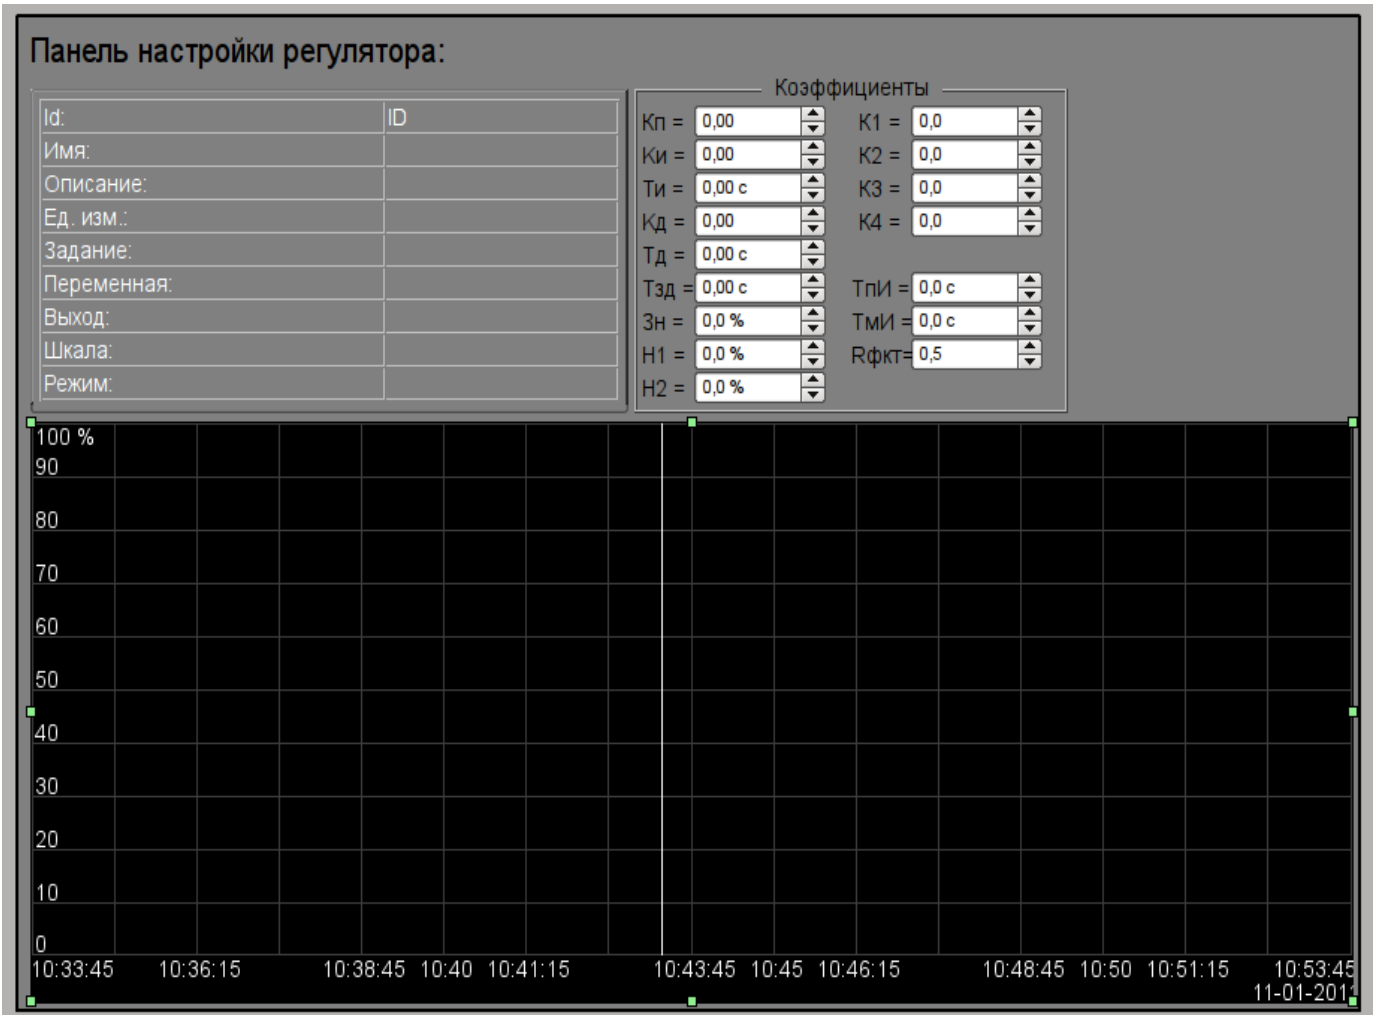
Панель настройки регулятора:

| Id: | ID |
|---|---|
| Имя: | |
| Описание: | |
| Ед. изм.: | |
| Задание: | |
| Переменная: | |
| Выход: | |
| Шкала: | |
| Режим: | |

Коэффициенты

Кп = 0,00
Ки = 0,00
Ти = 0,00 с
Кд = 0,00
Тд = 0,00 с
Тзд = 0,00 с
Зн = 0,0 %
Н1 = 0,0 %
Н2 = 0,0 %

К1 = 0,0
К2 = 0,0
К3 = 0,0
К4 = 0,0
ТпИ = 0,0 с
ТмИ = 0,0 с
Rфкт= 0,5

100 %
90
80
70
60
50
40
30
20
10
0

10:33:45 10:36:15 10:38:45 10:40 10:41:15 10:43:45 10:45 10:46:15 10:48:45 10:50 10:51:15 10:53:45
11-01-201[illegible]